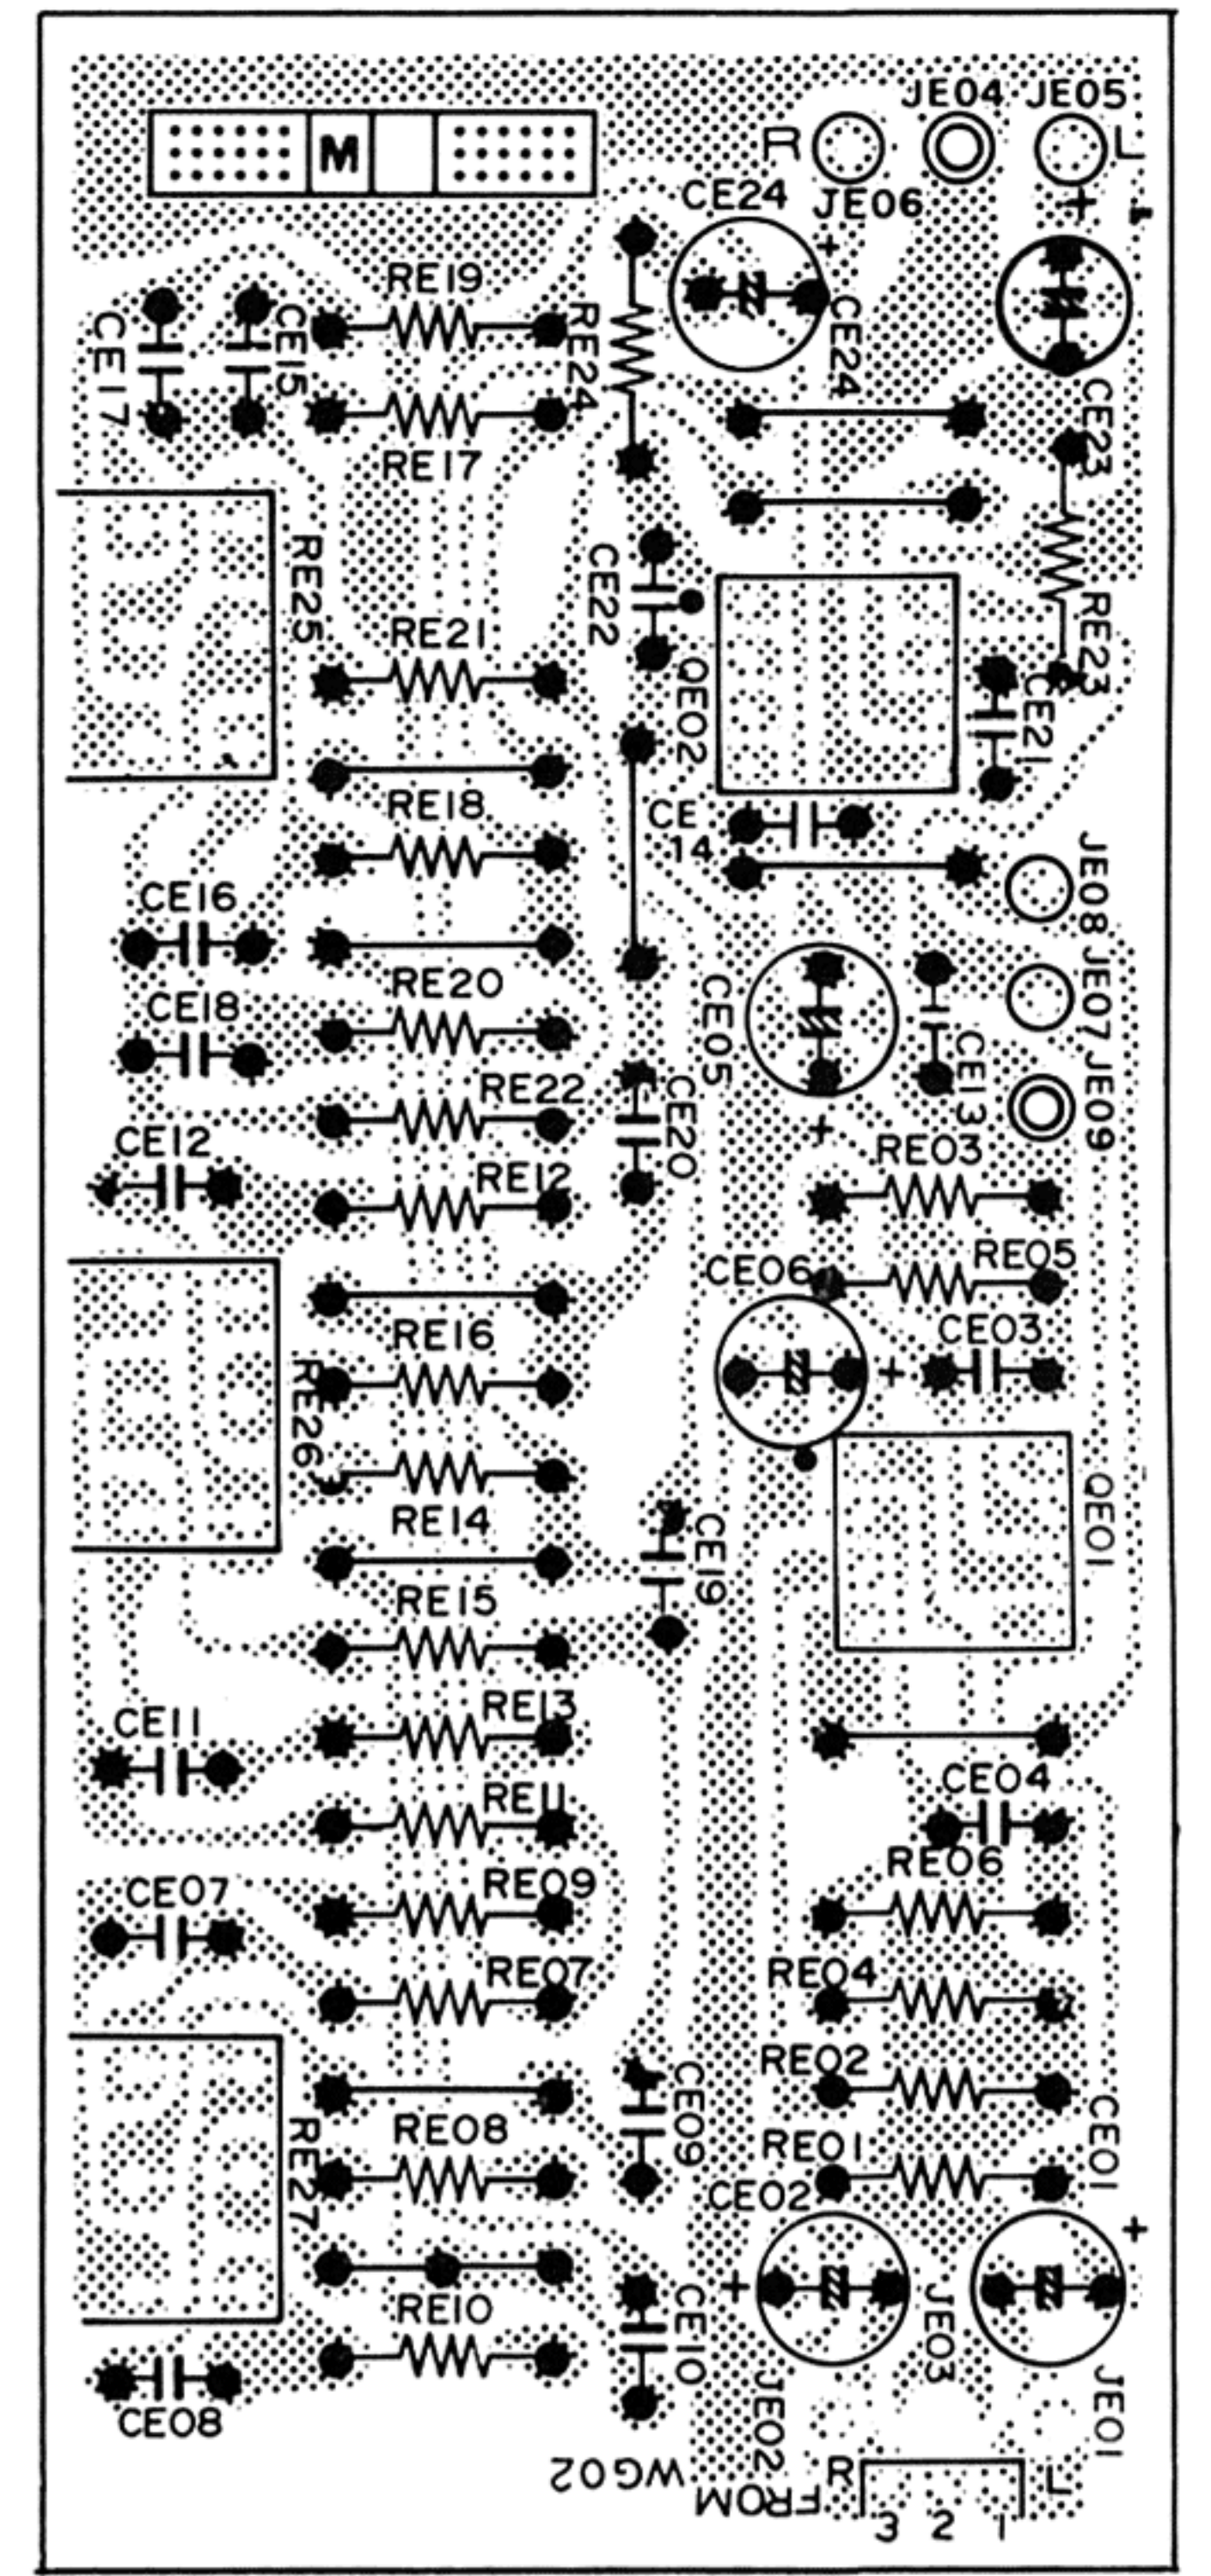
M
R
JE04
JE05
L
CE24
JE06
+
+
RE19
CE17
CE15
RE24
CE24
RE17
CE23
RE25
CE22
RE23
RE21
QE02
CE21
RE18
CE
14
JE08
CE16
RE20
CE05
JE07
CE18
CE13
RE22
CE20
JE09
CE12
+
RE03
RE12
CE06
RE05
RE16
CE03
+
RE26
QE01
RE14
CE19
RE15
RE13
CE11
CE04
RE11
CE07
RE09
RE06
RE07
RE04
CE09
RE02
CE01
RE08
RE01
RE27
CE02
+
+
JE03
RE10
CE10
JE01
CE08
JE02
R
L
FROM
WG02
3
2
1